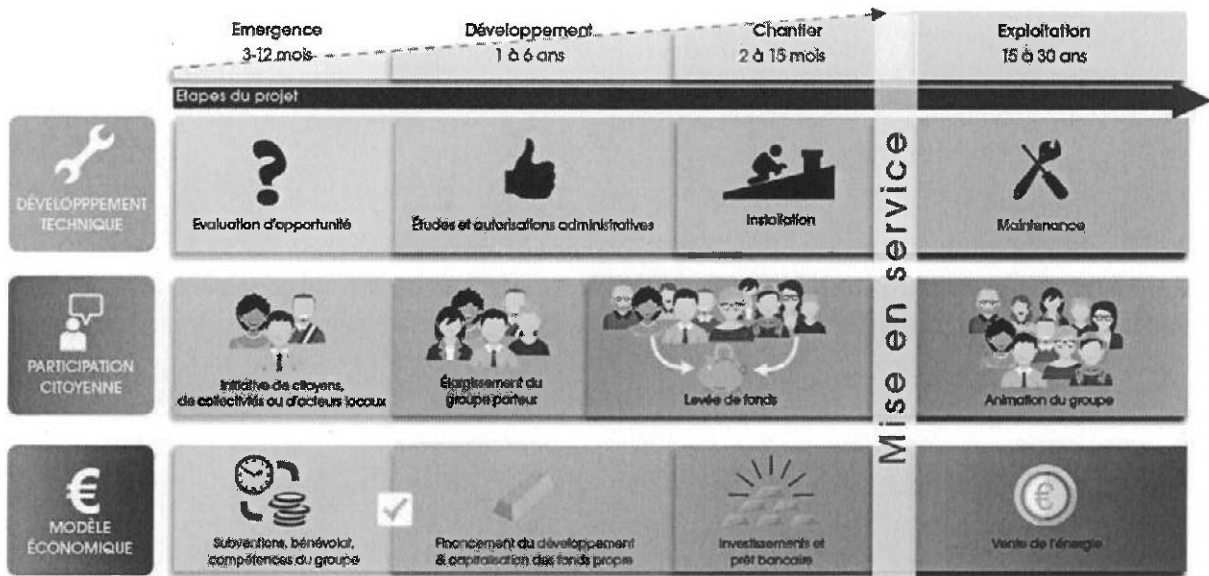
| | Emergence 3-12 mois | Développement 1 à 6 ans | Chantier 2 à 15 mois | | Exploitation 15 à 30 ans |
|---|---|---|---|---|---|
| | Etapes du projet | | | | |
| DÉVELOPPPEMENT TECHNIQUE | Evaluation d'opportunité | Études et autorisations administratives | Installation | Mise en service | Maintenance |
| PARTICIPATION CITOYENNE | Initiative de citoyens, de collectivités ou d'acteurs locaux | Élargissement du groupe porteur | Levée de fonds | | Animation du groupe |
| € MODÈLE ÉCONOMIQUE | Subventions, bénévolat, compétences du groupe | Financement du développement & capitalisation des fonds propre | Investissements et prêt bancaire | | Vente de l'énergie |